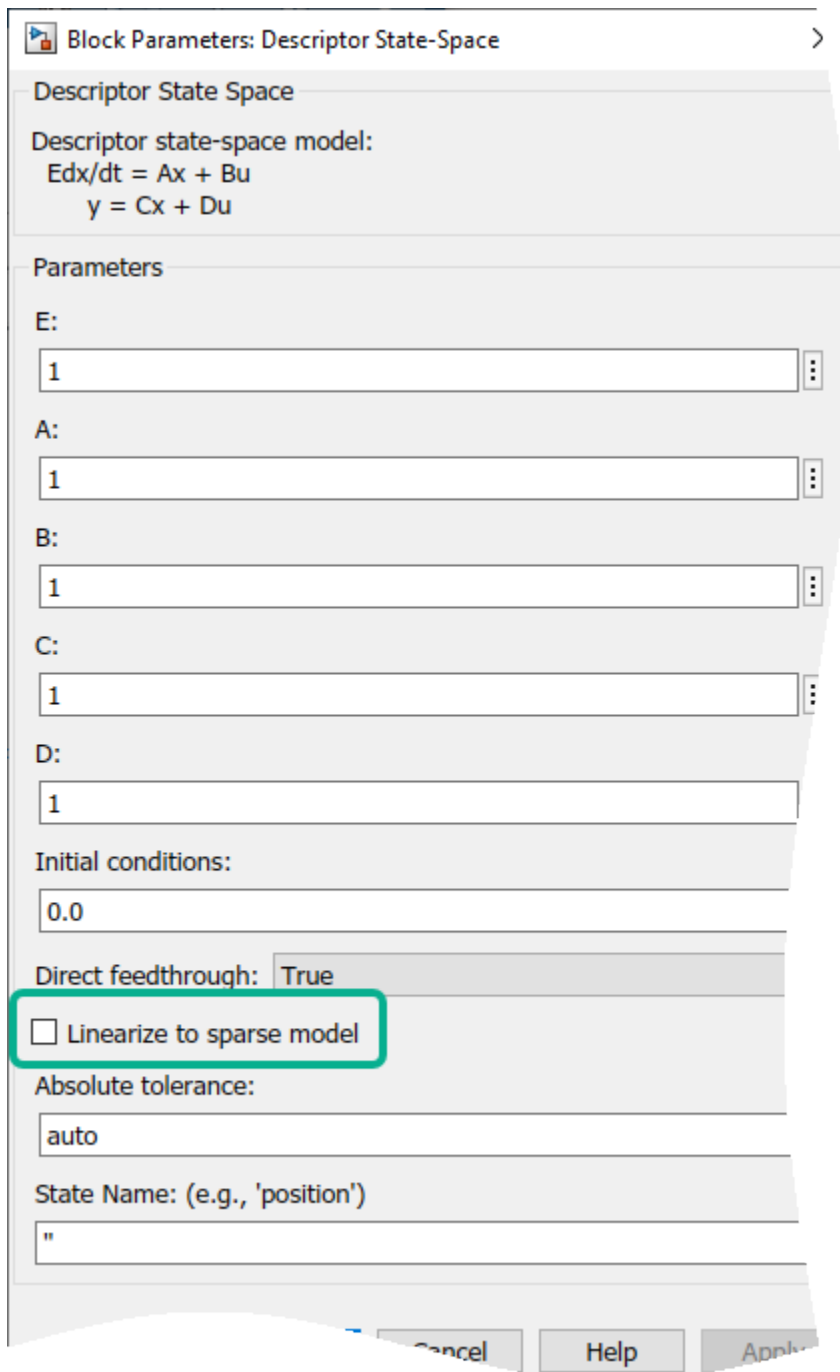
Block Parameters: Descriptor State-Space

Descriptor State Space

Descriptor state-space model:
Edx/dt = Ax + Bu
y = Cx + Du

Parameters

E:

1

A:

1

B:

1

C:

1

D:

1

Initial conditions:

0.0

Direct feedthrough: True

Linearize to sparse model

Absolute tolerance:

auto

State Name: (e.g., 'position')

''

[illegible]ancel Help Appl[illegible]